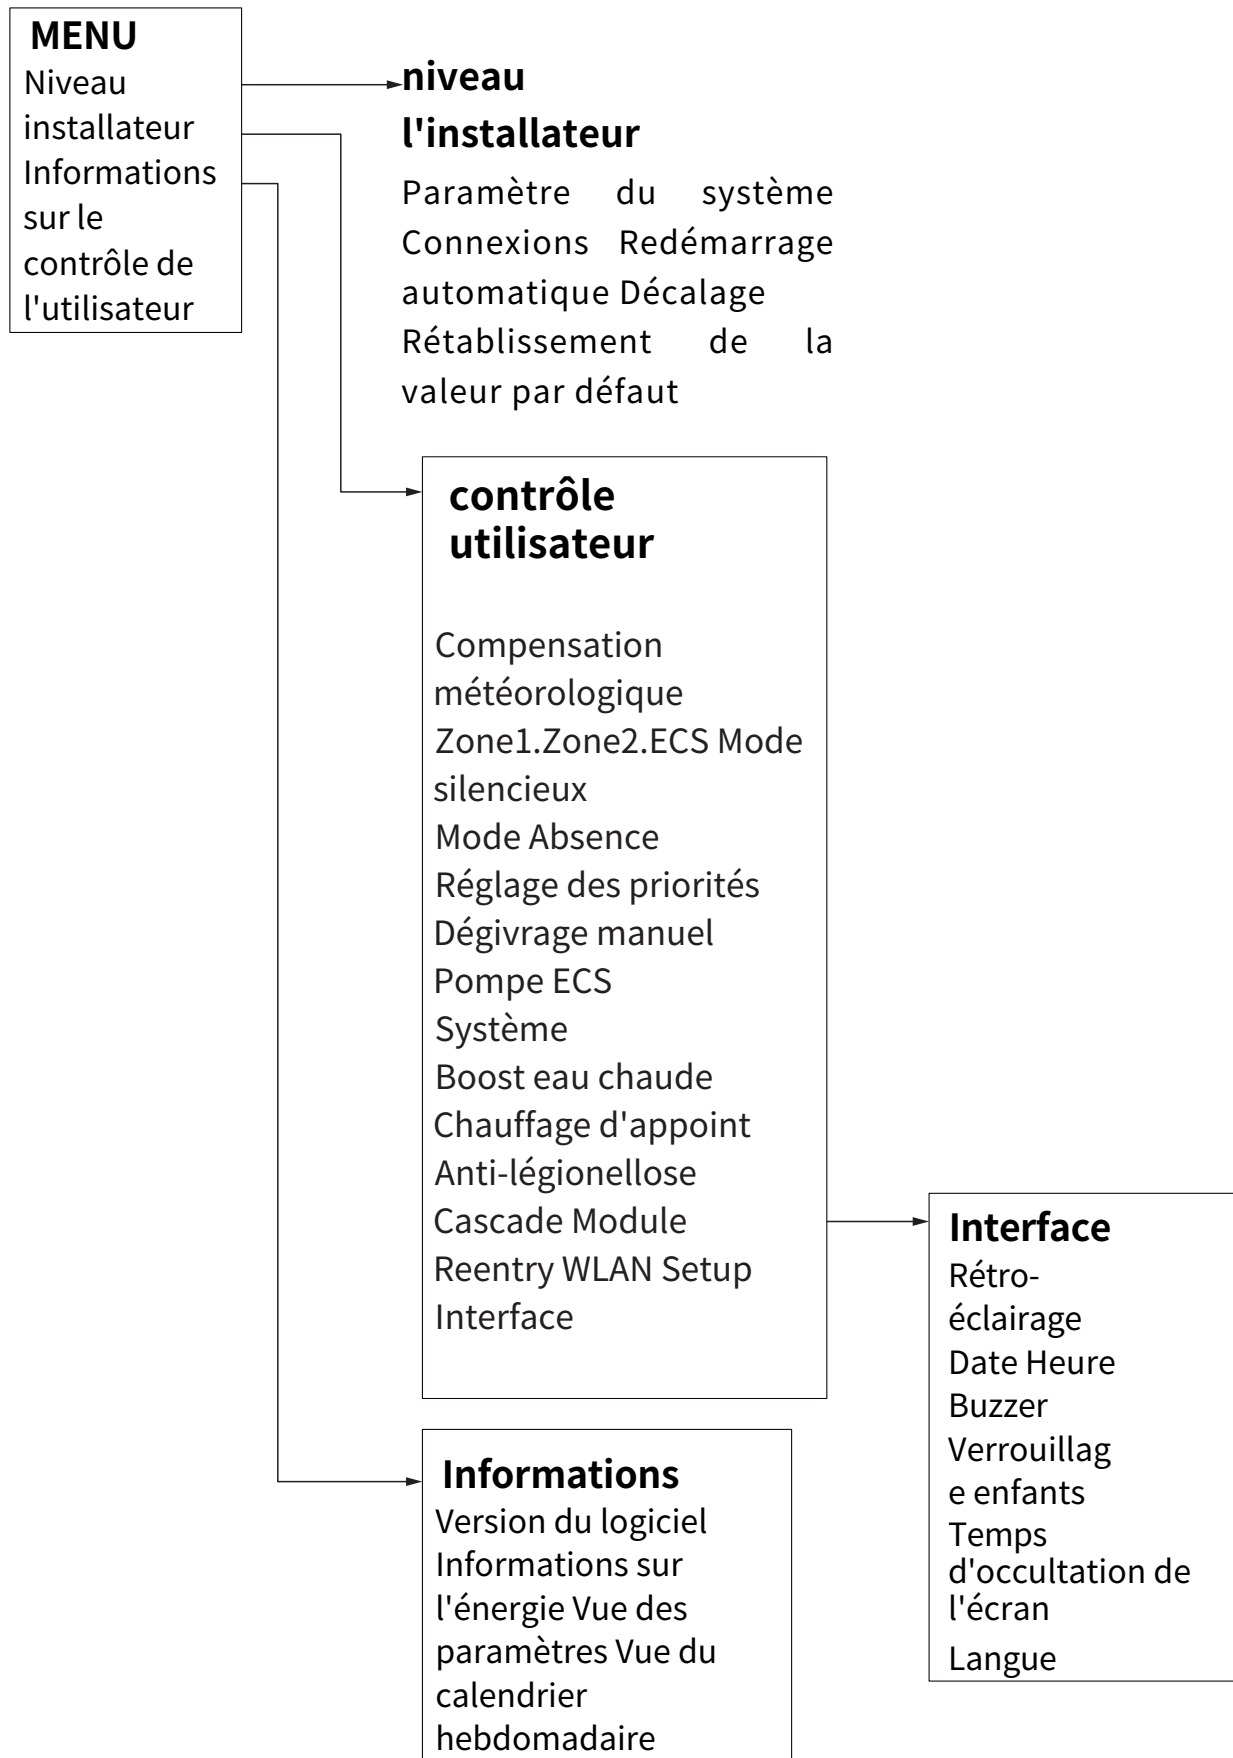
**MENU**
Niveau installateur
Informations sur le contrôle de l'utilisateur

**niveau l'installateur**
Paramètre du système Connexions Redémarrage automatique Décalage Rétablissement de la valeur par défaut

**contrôle utilisateur**
Compensation météorologique
Zone1.Zone2.ECS Mode silencieux
Mode Absence
Réglage des priorités
Dégivrage manuel
Pompe ECS
Système
Boost eau chaude
Chauffage d'appoint
Anti-légionellose
Cascade Module
Reentry WLAN Setup
Interface

**Interface**
Rétro-éclairage
Date Heure
Buzzer
Verrouillage enfants
Temps d'occultation de l'écran
Langue

**Informations**
Version du logiciel
Informations sur l'énergie Vue des paramètres Vue du calendrier hebdomadaire